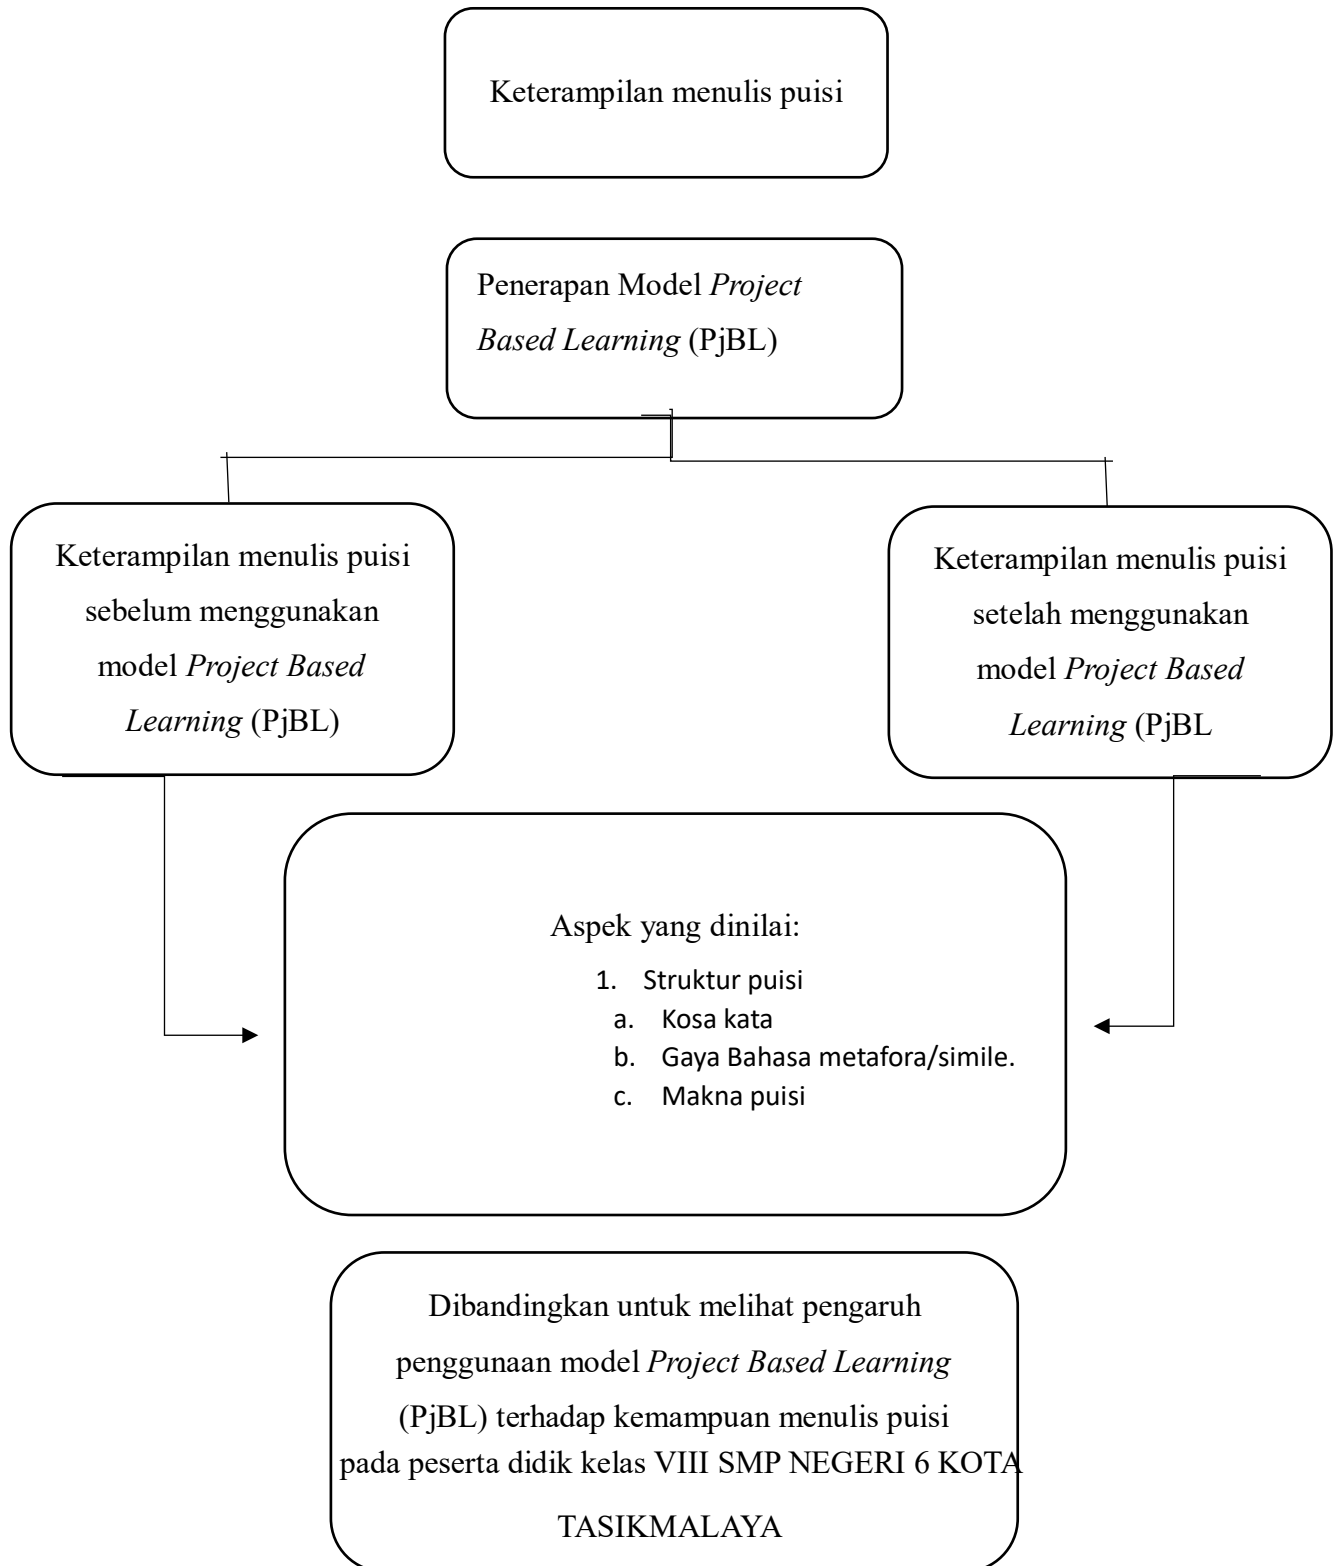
Keterampilan menulis puisi

Penerapan Model *Project Based Learning* (PjBL)

Keterampilan menulis puisi sebelum menggunakan model *Project Based Learning* (PjBL)

Keterampilan menulis puisi setelah menggunakan model *Project Based Learning* (PjBL

Aspek yang dinilai:
1. Struktur puisi
a. Kosa kata
b. Gaya Bahasa metafora/simile.
c. Makna puisi

Dibandingkan untuk melihat pengaruh penggunaan model *Project Based Learning* (PjBL) terhadap kemampuan menulis puisi pada peserta didik kelas VIII SMP NEGERI 6 KOTA TASIKMALAYA